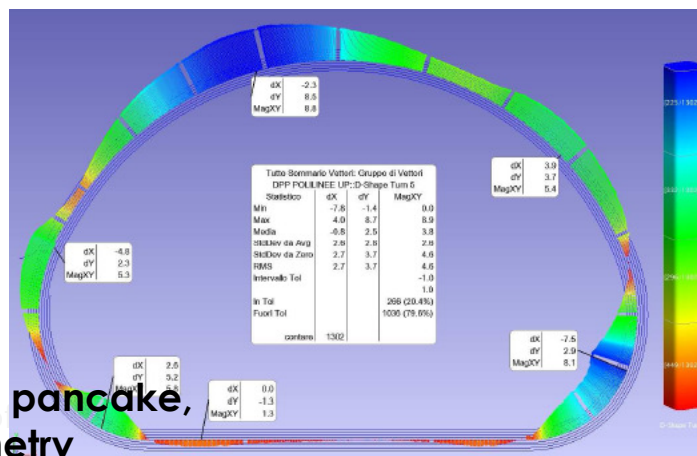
| dX | -2.3 |
|---|---|
| dY | 8.5 |
| MagXY | 8.8 |

| dX | 3.9 |
|---|---|
| dY | 3.7 |
| MagXY | 5.4 |

Tutto Sommario Vettori: Gruppo di Vettori
DPP POLILINEE UP::D-Shape Turn 5

| Statistico | dX | dY | MagXY |
|---|---|---|---|
| Min | -7.6 | -1.4 | 0.0 |
| Max | 4.0 | 8.7 | 8.9 |
| Media | -0.6 | 2.5 | 3.8 |
| StdDev da Avg | 2.6 | 2.6 | 2.6 |
| StdDev da Zero | 2.7 | 3.7 | 4.6 |
| RMS | 2.7 | 3.7 | 4.6 |
| Intervallo Tol | | | -1.0 |
| | | | 1.0 |
| In Tol | | | 266 (20.4%) |
| Fuori Tol | | | 1036 (79.6%) |
| conteno | 1302 | | |

| dX | -4.8 |
|---|---|
| dY | 2.3 |
| MagXY | 5.3 |

| dX | -7.5 |
|---|---|
| dY | 2.9 |
| MagXY | 8.1 |

| dX | 2.5 |
|---|---|
| dY | 3.2 |
| MagXY | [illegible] |

| dX | 0.0 |
|---|---|
| dY | -1.3 |
| MagXY | 1.3 |

pancake,
etry